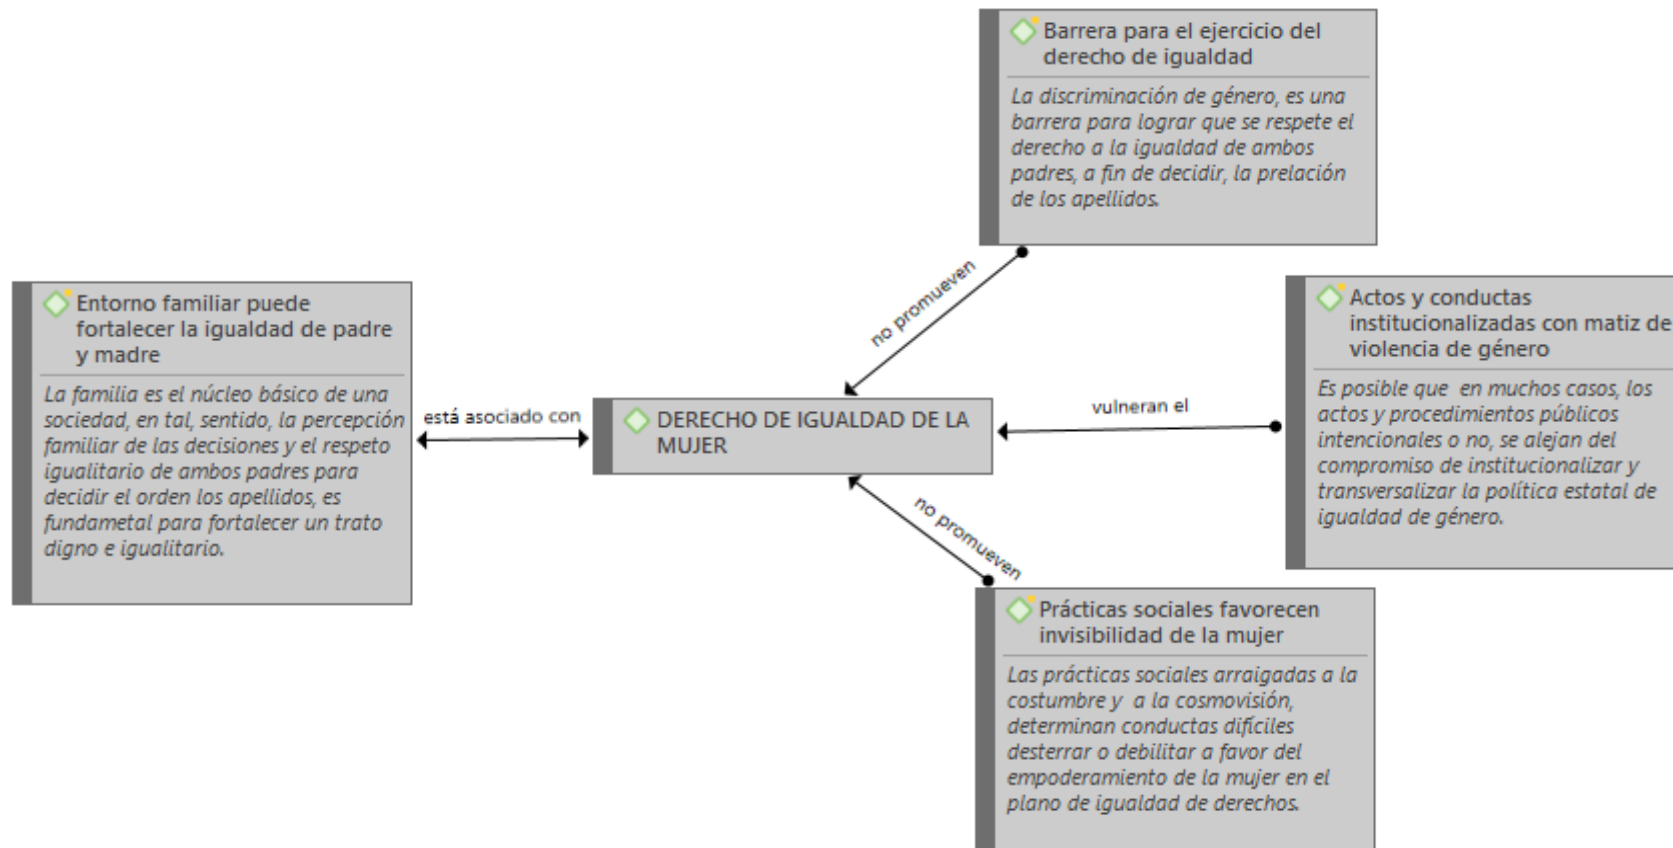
Barrera para el ejercicio del derecho de igualdad

La discriminación de género, es una barrera para lograr que se respete el derecho a la igualdad de ambos padres, a fin de decidir, la prelación de los apellidos.

no promueven

Entorno familiar puede fortalecer la igualdad de padre y madre

La familia es el núcleo básico de una sociedad, en tal, sentido, la percepción familiar de las decisiones y el respeto igualitario de ambos padres para decidir el orden los apellidos, es fundametal para fortalecer un trato digno e igualitario.

está asociado con

DERECHO DE IGUALDAD DE LA MUJER

vulneran el

Actos y conductas institucionalizadas con matiz de violencia de género

Es posible que en muchos casos, los actos y procedimientos públicos intencionales o no, se alejan del compromiso de institucionalizar y transversalizar la política estatal de igualdad de género.

no promueven

Prácticas sociales favorecen invisibilidad de la mujer

Las prácticas sociales arraigadas a la costumbre y a la cosmovisión, determinan conductas difíciles desterrar o debilitar a favor del empoderamiento de la mujer en el plano de igualdad de derechos.